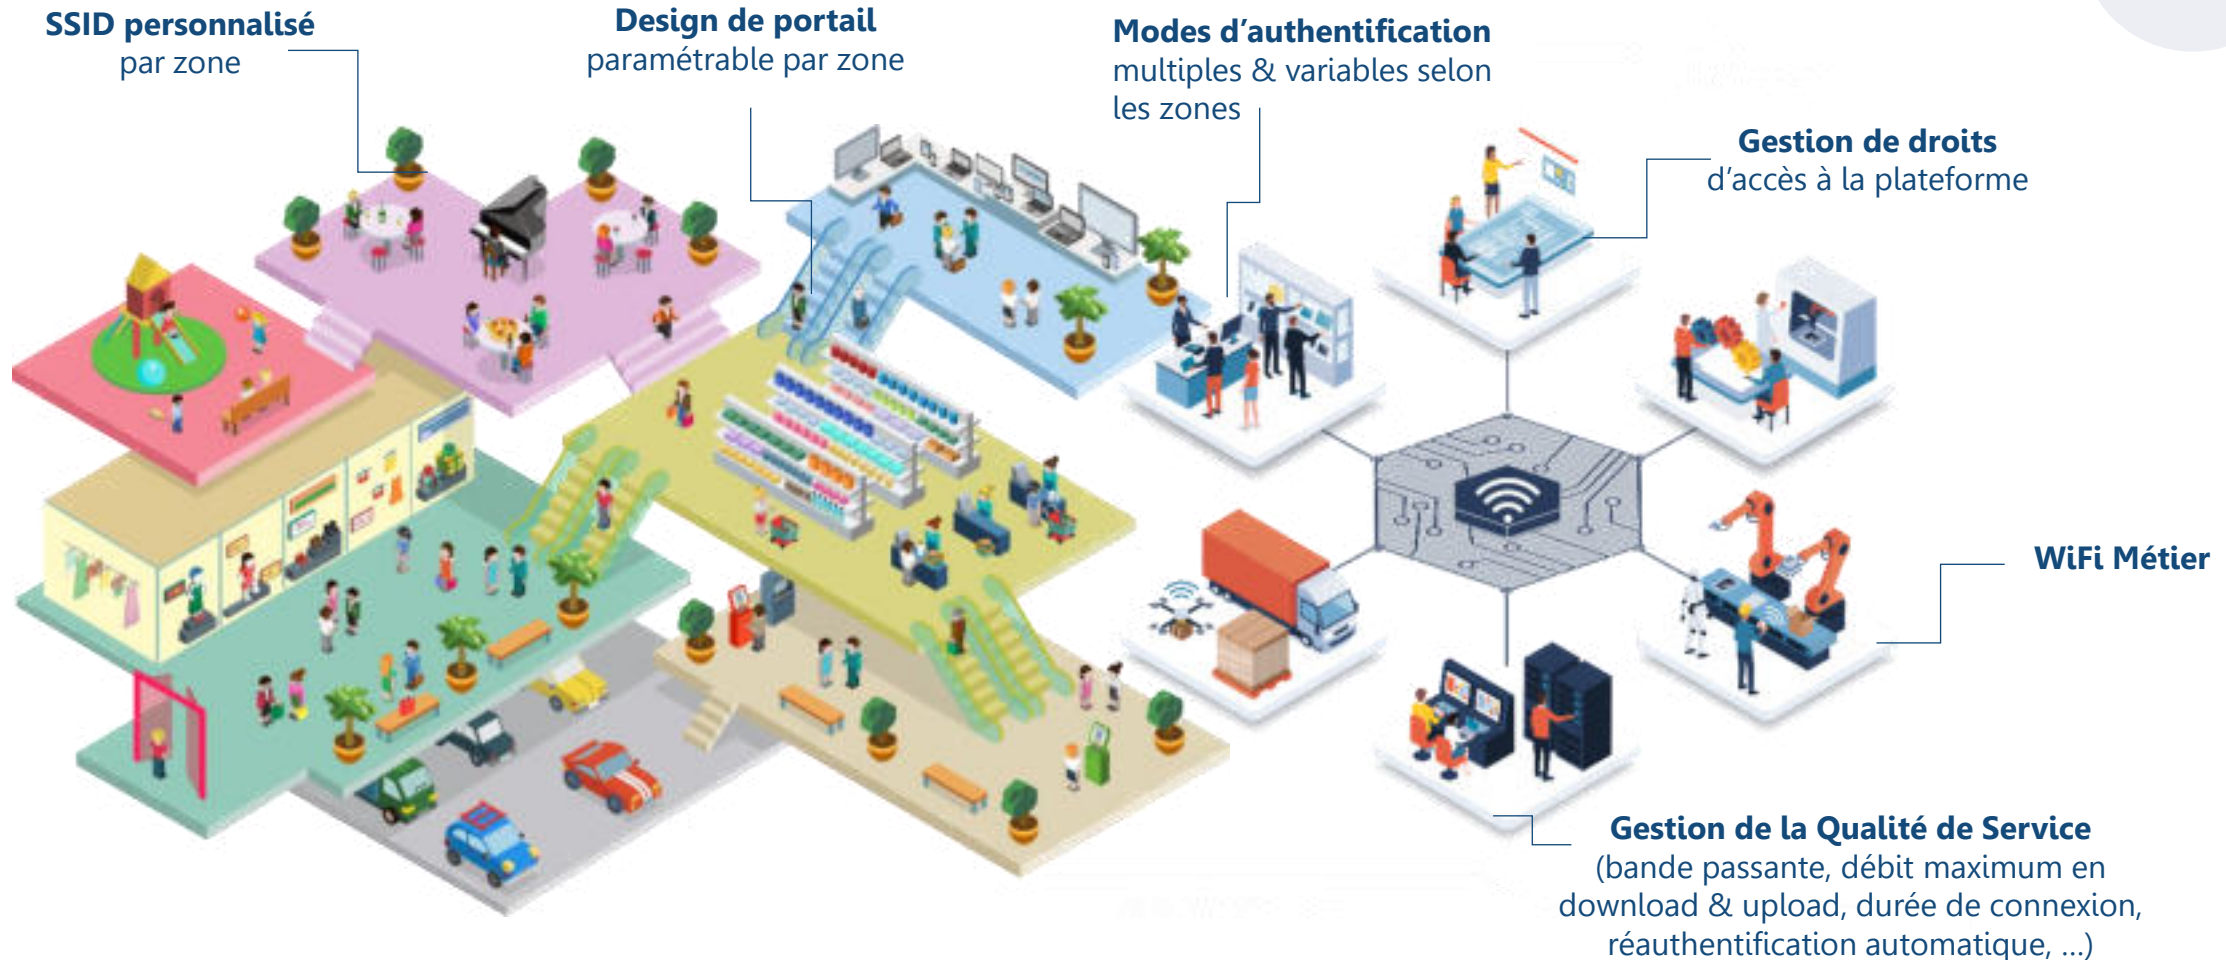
SSID personnalisé
par zone

Design de portail
paramétrable par zone

Modes d'authentification
multiples & variables selon les zones

Gestion de droits
d'accès à la plateforme

WiFi Métier

Gestion de la Qualité de Service
(bande passante, débit maximum en download & upload, durée de connexion, réauthentification automatique, ...)